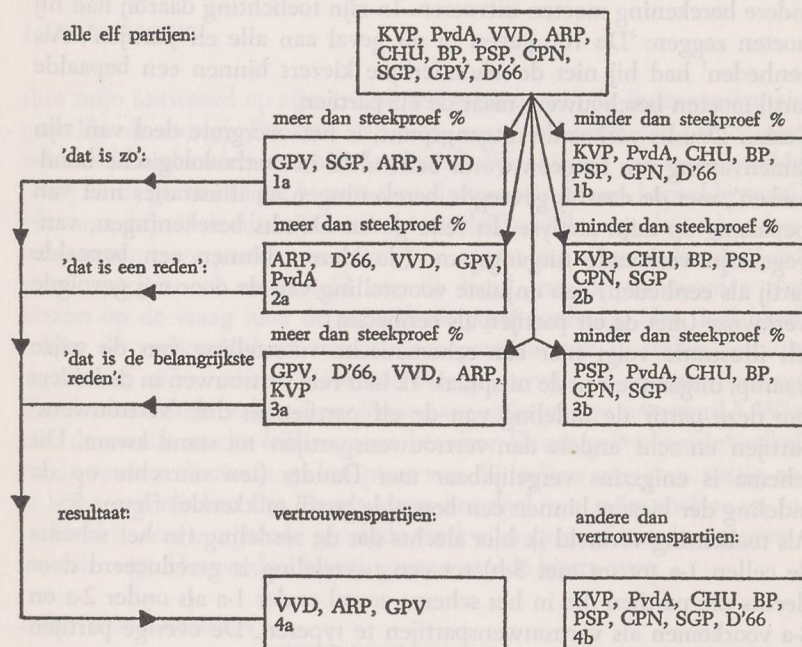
alle elf partijen:

KVP, PvdA, VVD, ARP, CHU, BP, PSP, CPN, SGP, GPV, D'66

meer dan steekproef %

minder dan steekproef %

'dat is zo':

GPV, SGP, ARP, VVD
1a

KVP, PvdA, CHU, BP, PSP, CPN, D'66
1b

meer dan steekproef %

minder dan steekproef %

'dat is een reden':

ARP, D'66, VVD, GPV, PvdA
2a

KVP, CHU, BP, PSP, CPN, SGP
2b

meer dan steekproef %

minder dan steekproef %

'dat is de belangrijkste reden':

GPV, D'66, VVD, ARP, KVP
3a

PSP, PvdA, CHU, BP, CPN, SGP
3b

resultaat:

vertrouwenspartijen:

andere dan vertrouwenspartijen:

VVD, ARP, GPV
4a

KVP, PvdA, CHU, BP, PSP, CPN, SGP, D'66
4b